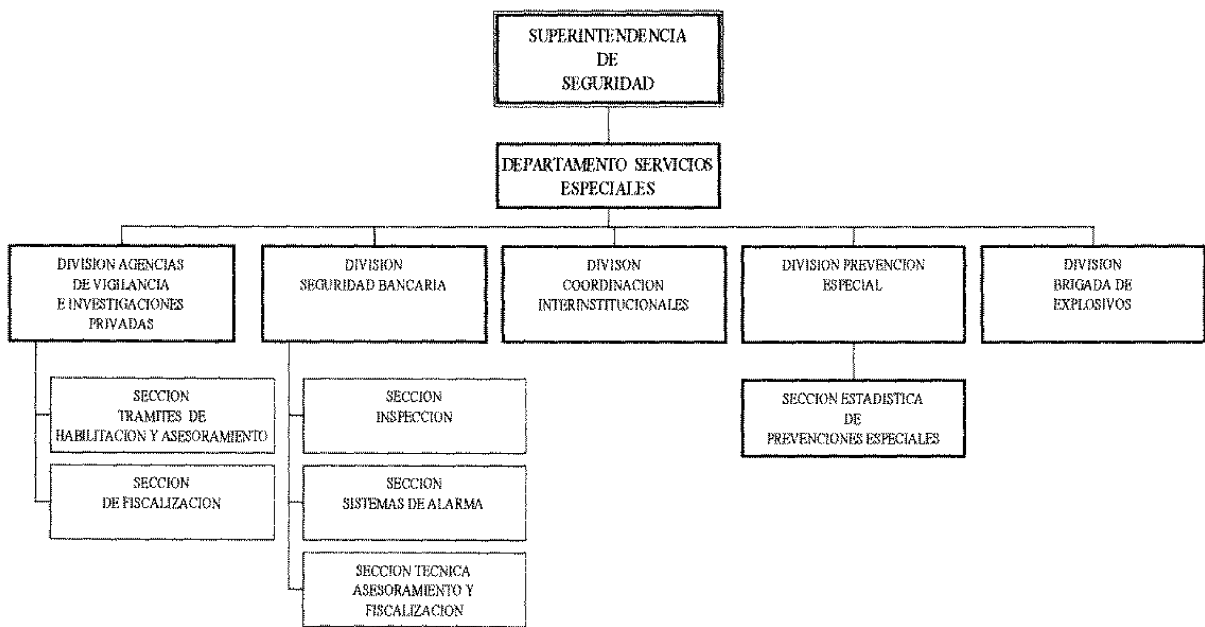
SUPERINTENDENCIA DE SEGURIDAD

DEPARTAMENTO SERVICIOS ESPECIALES

DIVISION AGENCIAS DE VIGILANCIA E INVESTIGACIONES PRIVADAS

DIVISION SEGURIDAD BANCARIA

DIVISON COORDINACION INTERINSTITUCIONALES

DIVISION PREVENCION ESPECIAL

DIVISION BRIGADA DE EXPLOSIVOS

SECCION TRAMITES DE HABILITACION Y ASESORAMIENTO

SECCION DE FISCALIZACION

SECCION INSPECCION

SECCION SISTEMAS DE ALARMA

SECCION TECNICA ASESORAMIENTO Y FISCALIZACION

SECCION ESTADISTICA DE PREVENCIONES ESPECIALES